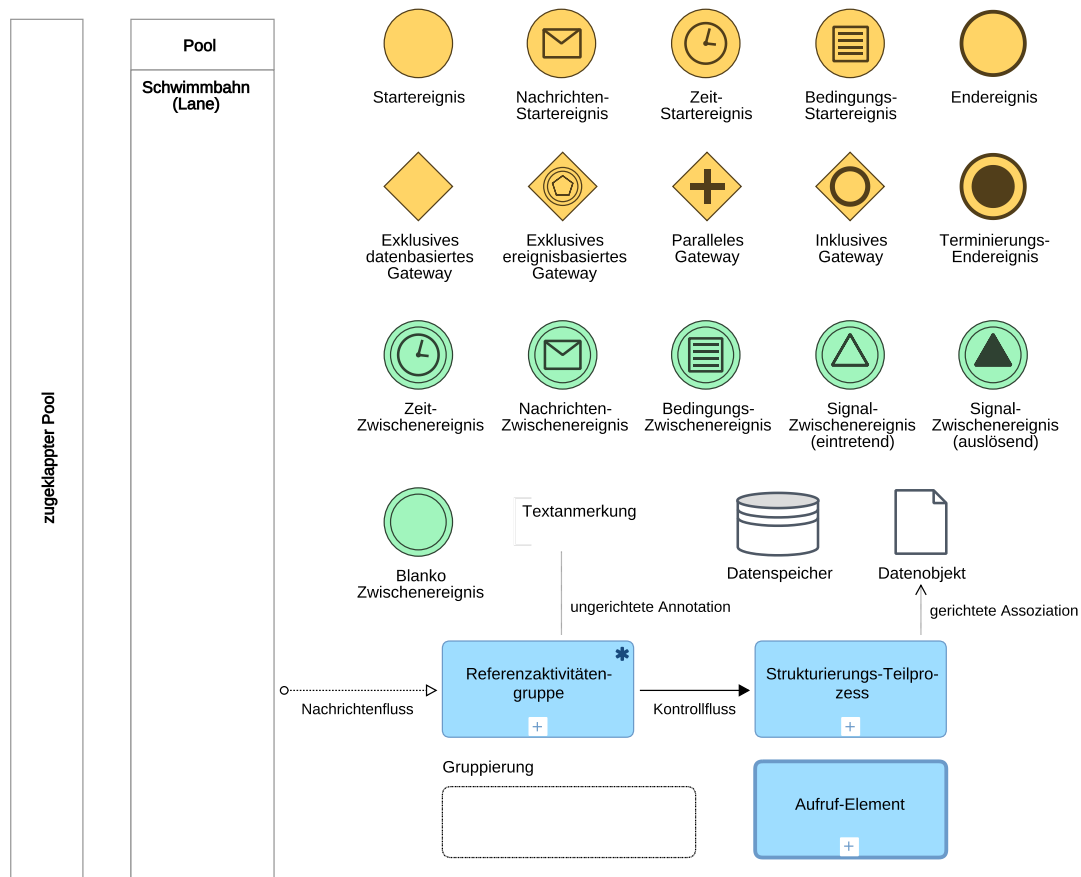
zugeklappter Pool

Pool

Schwimmbahn (Lane)

Startereignis

Nachrichten-Startereignis

Zeit-Startereignis

Bedingungs-Startereignis

Endereignis

Exklusives datenbasiertes Gateway

Exklusives ereignisbasiertes Gateway

Paralleles Gateway

Inklusives Gateway

Terminierungs-Endereignis

Zeit-Zwischenereignis

Nachrichten-Zwischenereignis

Bedingungs-Zwischenereignis

Signal-Zwischenereignis (eintretend)

Signal-Zwischenereignis (auslösend)

Blanko Zwischenereignis

Textanmerkung

Datenspeicher

Datenobjekt

ungerichtete Annotation

gerichtete Assoziation

Nachrichtenfluss

Referenzaktivitätengruppe

Kontrollfluss

Strukturierungs-Teilprozess

Gruppierung

Aufruf-Element